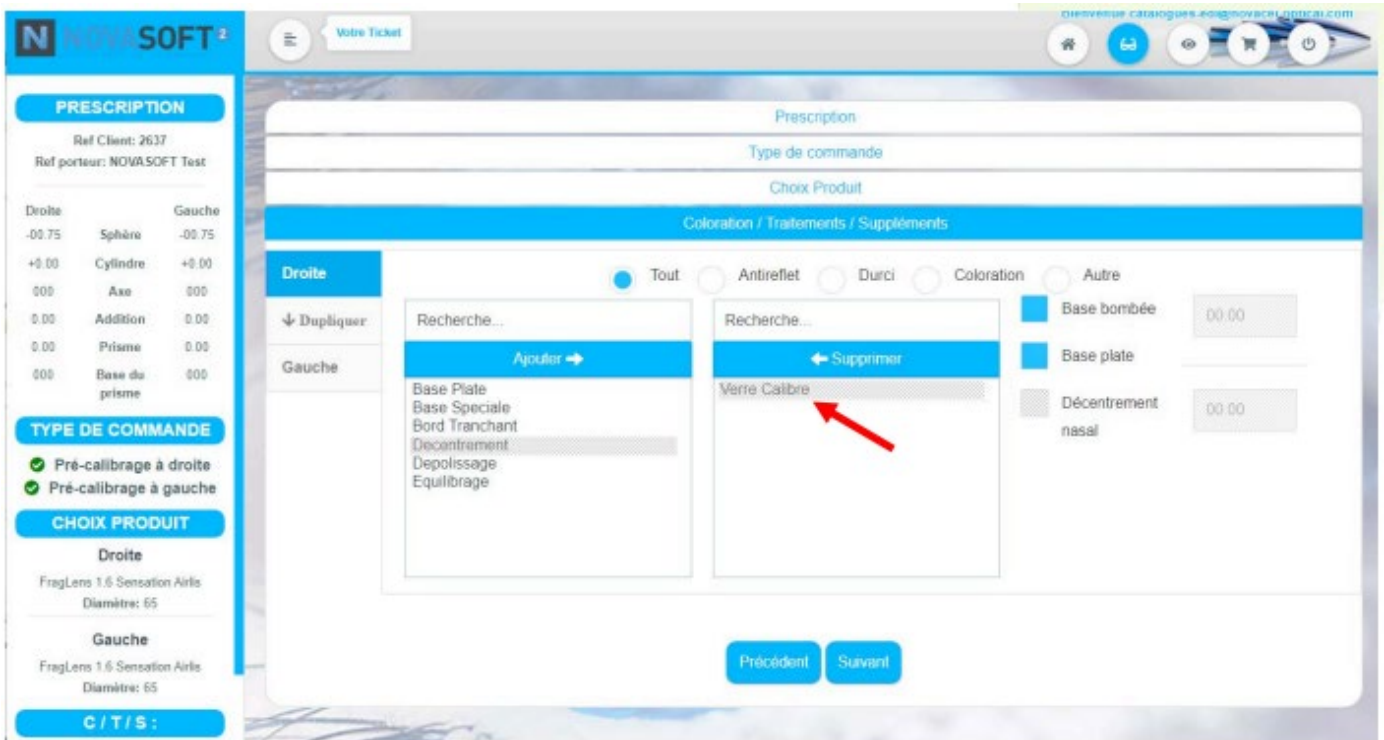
N NOVASOFT²

Votre Ticket

Bienvenue catalogues.edi@novacel-optical.com

PRESCRIPTION

Ref Client: 2637
Ref porteur: NOVASOFT Test

| Droite | | Gauche |
|---|---|---|
| -00.75 | Sphère | -00.75 |
| +0.00 | Cylindre | +0.00 |
| 000 | Axe | 000 |
| 0.00 | Addition | 0.00 |
| 0.00 | Prisme | 0.00 |
| 000 | Base du prisme | 000 |

TYPE DE COMMANDE

Pré-calibrage à droite
Pré-calibrage à gauche

CHOIX PRODUIT

Droite
FragLens 1.6 Sensation Airlis
Diamètre: 65

Gauche
FragLens 1.6 Sensation Airlis
Diamètre: 65

C / T / S :

Prescription

Type de commande

Choix Produit

Coloration / Traitements / Suppléments

Droite

↓ Dupliquer

Gauche

Tout Antireflet Durci Coloration Autre

Recherche...

Ajouter →

Base Plate
Base Speciale
Bord Tranchant
Decentrement
Depolissage
Equilibrage

Recherche...

← Supprimer

Verre Calibre

Base bombée 00.00

Base plate

Décentrement nasal 00.00

Précédent Suivant